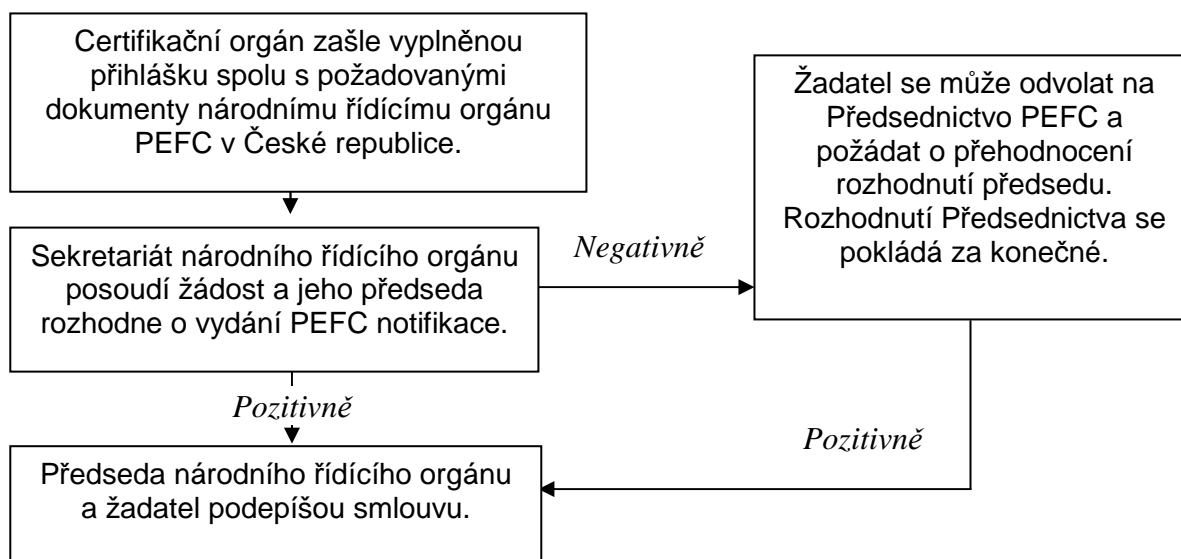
Certifikační orgán zašle vyplněnou přihlášku spolu s požadovanými dokumenty národnímu řídícímu orgánu PEFC v České republice.

Sekretariát národního řídícího orgánu posoudí žádost a jeho předseda rozhodne o vydání PEFC notifikace.

Negativně

Žadatel se může odvolat na Předsednictvo PEFC a požádat o přehodnocení rozhodnutí předsedu. Rozhodnutí Předsednictva se pokládá za konečné.

Pozitivně

Pozitivně

Předseda národního řídícího orgánu a žadatel podepíšou smlouvu.